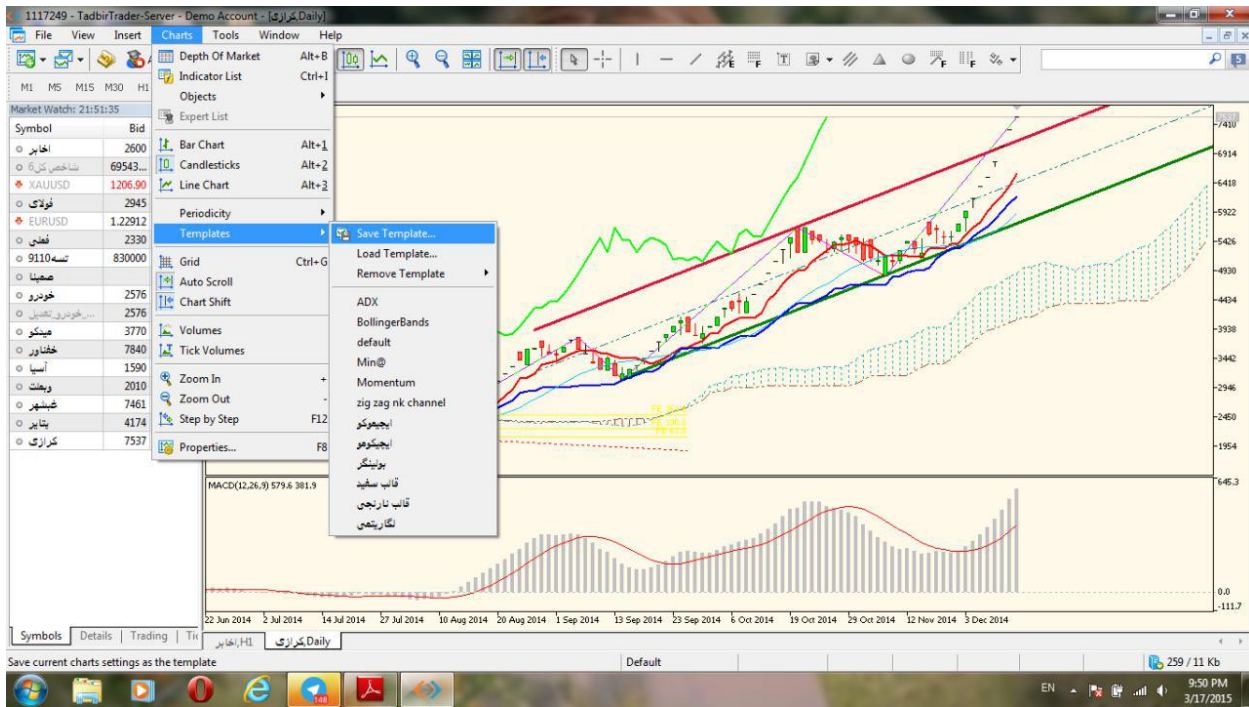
1117249 - TadbirTrader-Server - Demo Account - [کرازی,Daily]

File View Insert Charts Tools Window Help

M1 M5 M15 M30 H1

Market Watch: 21:51:35

| Symbol | Bid |
|---|---|
| اخابر | 2600 |
| شاخص کل6 | 69543... |
| XAUUSD | 1206.90 |
| فولاژ | 2945 |
| EURUSD | 1.22912 |
| فطس | 2330 |
| تسه9110 | 830000 |
| صمینا | |
| خودرو | 2576 |
| خودرو تعدیل... | 2576 |
| میدکو | 3770 |
| خفناور | 7840 |
| آسیا | 1590 |
| وبملت | 2010 |
| غبشهر | 7461 |
| پتاپر | 4174 |
| کرازی | 7537 |

Symbols | Details | Trading | Ti

Depth Of Market Alt+B
Indicator List Ctrl+I
Objects
Expert List
Bar Chart Alt+1
Candlesticks Alt+2
Line Chart Alt+3
Periodicity
Templates
Grid Ctrl+G
Auto Scroll
Chart Shift
Volumes
Tick Volumes
Zoom In +
Zoom Out -
Step by Step F12
Properties... F8

Save Template...
Load Template...
Remove Template
ADX
BollingerBands
default
Min@
Momentum
zig zag nk channel
ایچیموکو
ایچیکوموو
بولینگر
قالب سفید
قالب نارنجی
لگاریتمی

7410
6914
6418
5922
5426
4930
4434
3938
3442
2946
2450
1954

MACD(12,26,9) 579.6 381.9
645.3
0.0
-111.7

22 Jun 2014 2 Jul 2014 14 Jul 2014 27 Jul 2014 10 Aug 2014 20 Aug 2014 1 Sep 2014 13 Sep 2014 23 Sep 2014 6 Oct 2014 19 Oct 2014 29 Oct 2014 12 Nov 2014 3 Dec 2014

اخابر,H1 کرازی,Daily

Save current charts settings as the template
Default
259 / 11 Kb

EN 9:50 PM 3/17/2015